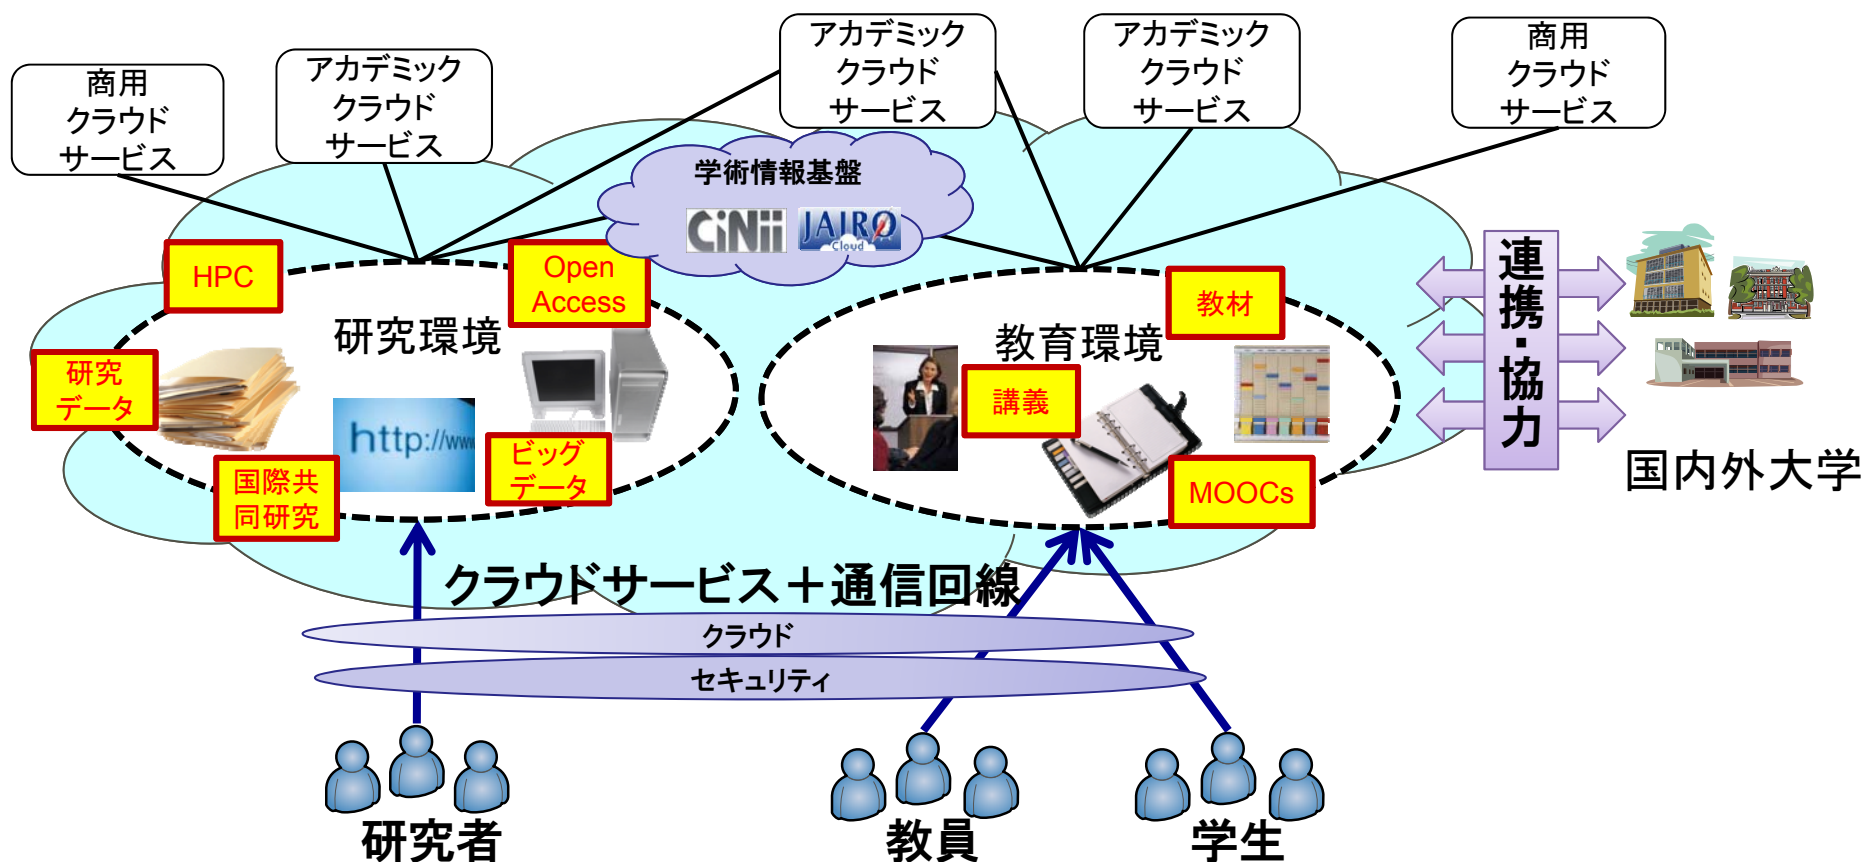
商用
クラウド
サービス

アカデミック
クラウド
サービス

アカデミック
クラウド
サービス

アカデミック
クラウド
サービス

商用
クラウド
サービス

学術情報基盤

CiNii JAIRO Cloud

HPC

Open Access

研究環境

研究データ

http://www

ビッグデータ

国際共同研究

教育環境

教材

講義

MOOCs

連携・協力

国内外大学

クラウドサービス＋通信回線

クラウド

セキュリティ

研究者

教員

学生